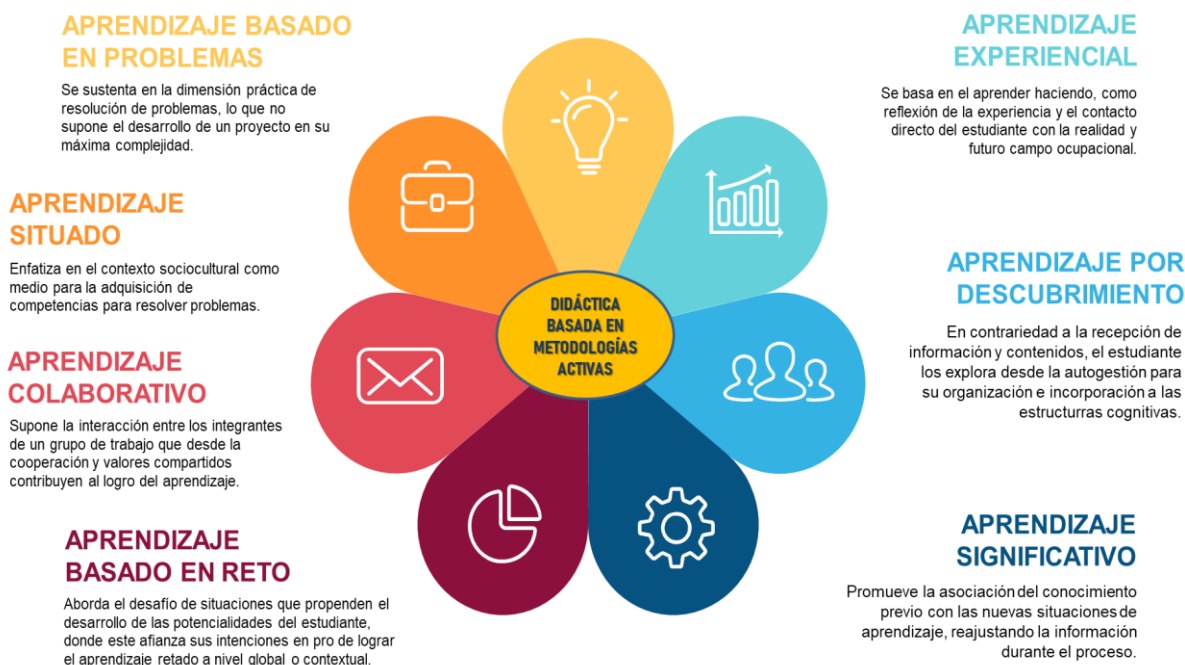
APRENDIZAJE BASADO EN PROBLEMAS

Se sustenta en la dimensión práctica de resolución de problemas, lo que no supone el desarrollo de un proyecto en su máxima complejidad.

APRENDIZAJE SITUADO

Enfatiza en el contexto sociocultural como medio para la adquisición de competencias para resolver problemas.

APRENDIZAJE COLABORATIVO

Supone la interacción entre los integrantes de un grupo de trabajo que desde la cooperación y valores compartidos contribuyen al logro del aprendizaje.

APRENDIZAJE BASADO EN RETO

Aborda el desafío de situaciones que propenden el desarrollo de las potencialidades del estudiante, donde este afianza sus intenciones en pro de lograr el aprendizaje retado a nivel global o contextual.

DIDÁCTICA BASADA EN METODOLOGÍAS ACTIVAS

APRENDIZAJE EXPERIENCIAL

Se basa en el aprender haciendo, como reflexión de la experiencia y el contacto directo del estudiante con la realidad y futuro campo ocupacional.

APRENDIZAJE POR DESCUBRIMIENTO

En contrariedad a la recepción de información y contenidos, el estudiante los explora desde la autogestión para su organización e incorporación a las estructurras cognitivas.

APRENDIZAJE SIGNIFICATIVO

Promueve la asociación del conocimiento previo con las nuevas situaciones de aprendizaje, reajustando la información durante el proceso.